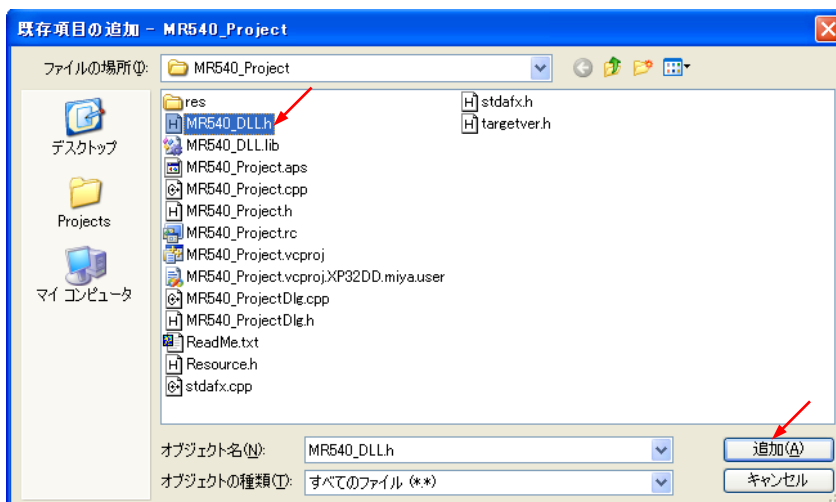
既存項目の追加 - MR540_Project

ファイルの場所(I): MR540_Project

デスクトップ
Projects
マイ コンピュータ

res
MR540_DLL.h
MR540_DLL.lib
MR540_Project.aps
MR540_Project.cpp
MR540_Project.h
MR540_Project.rc
MR540_Project.vcproj
MR540_Project.vcproj.XP32DD.miya.user
MR540_ProjectDlg.cpp
MR540_ProjectDlg.h
ReadMe.txt
Resource.h
stdafx.cpp
stdafx.h
targetver.h

オブジェクト名(N): MR540_DLL.h
オブジェクトの種類(T): すべてのファイル (*.*)

追加(A)
キャンセル